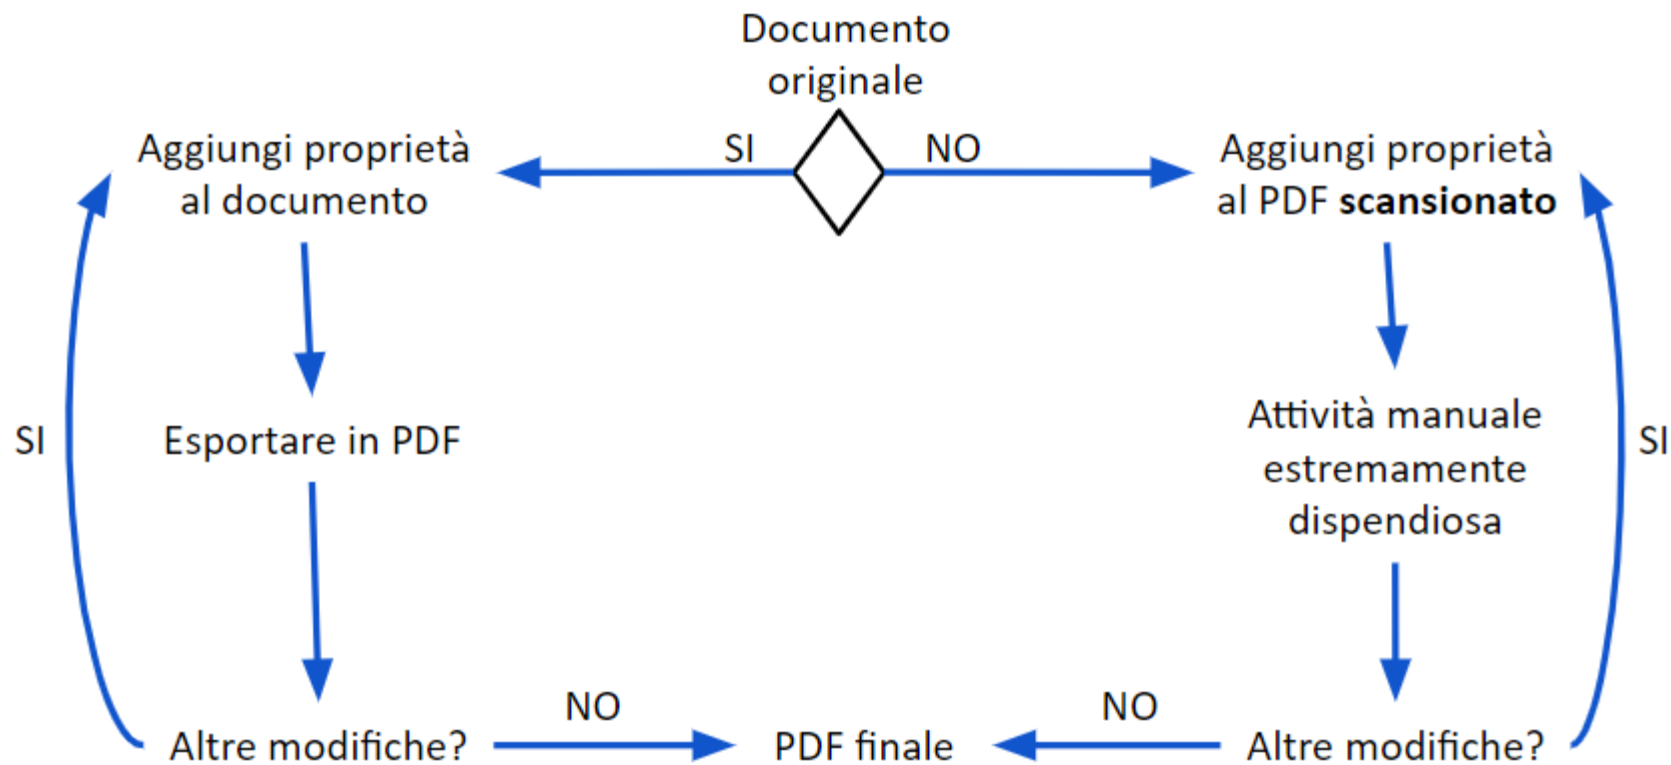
Documento originale

SI

NO

Aggiungi proprietà al documento

Aggiungi proprietà al PDF **scansionato**

Esportare in PDF

Attività manuale estremamente dispendiosa

SI

SI

Altre modifiche?

NO

PDF finale

NO

Altre modifiche?